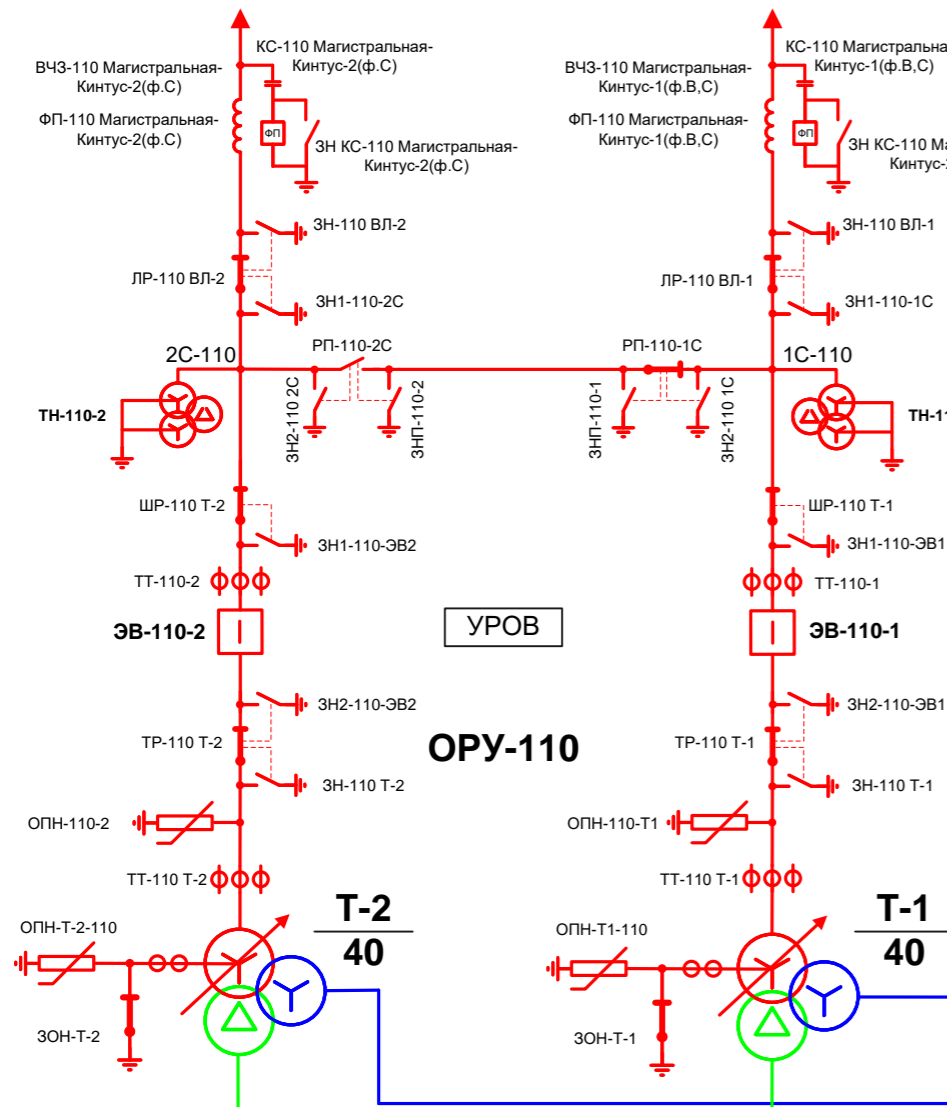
КС-110 Магистральная-Кинтус-2(ф.С)
ВЧЗ-110 Магистральная-Кинтус-2(ф.С)
ФП-110 Магистральная-Кинтус-2(ф.С)
ФП
ЗН КС-110 Магистральная-Кинтус-2(ф.С)
ЗН-110 ВЛ-2
ЛР-110 ВЛ-2
ЗН1-110-2С
2С-110
РП-110-2С
ТН-110-2
ЗН2-110 2С
ЗНП-110-2
ШР-110 Т-2
ЗН1-110-ЭВ2
ТТ-110-2
ЭВ-110-2
ЗН2-110-ЭВ2
ТР-110 Т-2
ЗН-110 Т-2
ОПН-110-2
ТТ-110 Т-2
ОПН-Т-2-110
ЗОН-Т-2
Т-2
40

КС-110 Магистральна
Кинтус-1(ф.В,С)
ВЧЗ-110 Магистральная-Кинтус-1(ф.В,С)
ФП-110 Магистральная-Кинтус-1(ф.В,С)
ФП
ЗН КС-110 Ма
Кинтус-
ЗН-110 ВЛ-1
ЛР-110 ВЛ-1
ЗН1-110-1С
РП-110-1С
1С-110
ЗНП-110-1
ЗН2-110 1С
ТН-11
ШР-110 Т-1
ЗН1-110-ЭВ1
ТТ-110-1
УРОВ
ЭВ-110-1
ЗН2-110-ЭВ1
ОРУ-110
ТР-110 Т-1
ЗН-110 Т-1
ОПН-110-Т1
ТТ-110 Т-1
ОПН-Т1-110
ЗОН-Т-1
Т-1
40